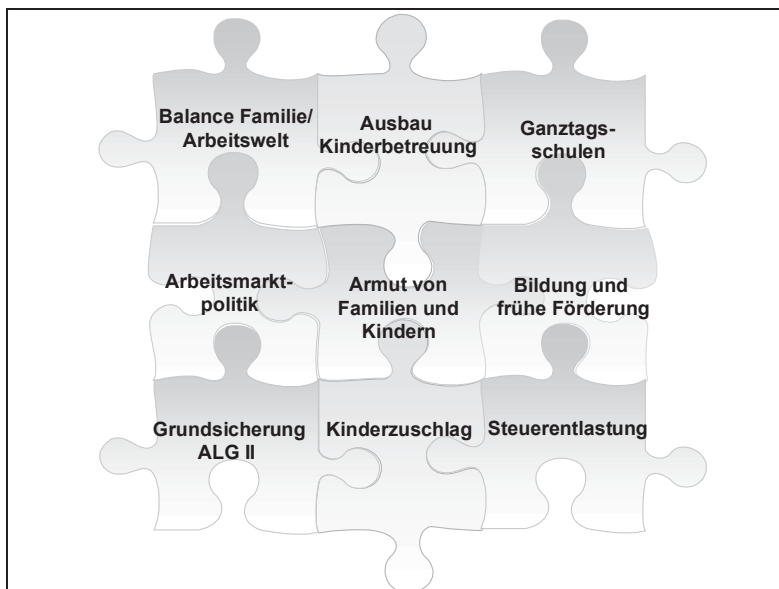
Balance Familie/ Arbeitswelt

Ausbau Kinderbetreuung

Ganztagsschulen

Arbeitsmarktpolitik

Armut von Familien und Kindern

Bildung und frühe Förderung

Grundsicherung ALG II

Kinderzuschlag

Steuerentlastung